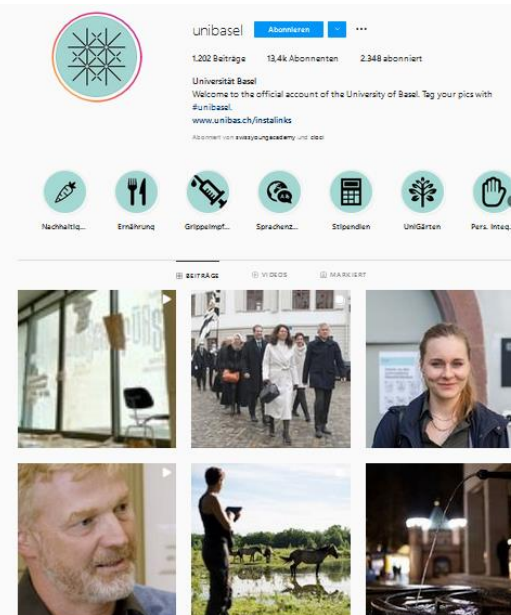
unibasel Abonnieren ···

1.202 Beiträge 13,4k Abonnenten 2.348 abonniert

Universität Basel
Welcome to the official account of the University of Basel. Tag your pics with #unibasel.
www.unibas.ch/instalinks

Abonniert von swissyoungacademy und dbsi

Nachhaltig... Ernährung Grippeimpf... Sprachenz... Stipendien UniGärten Pers. Integ...

BEITRÄGE VIDEOS MARKIERT